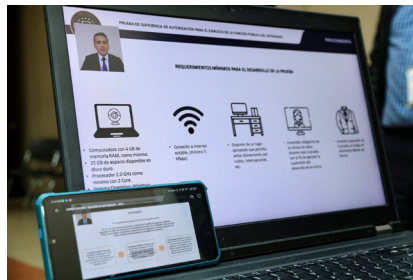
PRUEBA DE SUFICIENCIA DE AUTORIZACIÓN PARA EL EJERCICIO DE LA FUNCIÓN PÚBLICA DEL NOTARIADO

REQUERIMIENTOS MÍNIMOS PARA EL DESARROLLO DE LA PRUEBA

Computadora con 4 GB de memoria RAM, como mínimo. 15 GB de espacio disponible en disco duro. Procesador 2.0 GHz como mínimo con 2 Core. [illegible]

Conexión a internet estable, (mínimo 5 Mbps).

Disponer de un lugar apropiado que permita evitar distracciones por ruidos, interrupciones, etc.

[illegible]

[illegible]

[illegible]